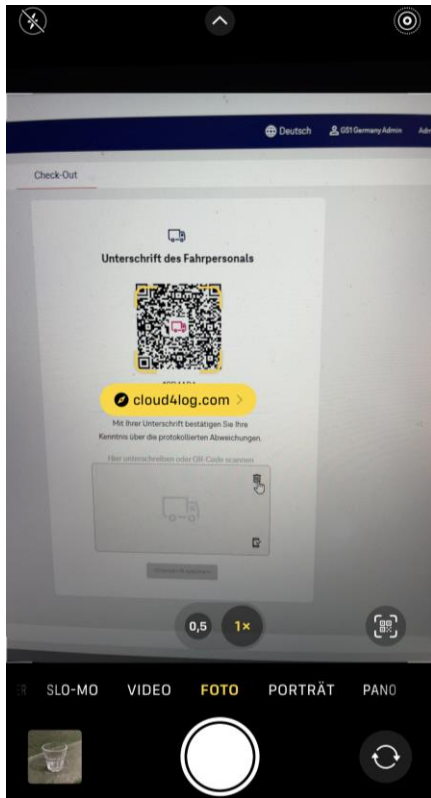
Deutsch GS1 Germany Admin Adm

Check-Out

Unterschrift des Fahrpersonals

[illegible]

cloud4log.com >

Mit Ihrer Unterschrift bestätigen Sie Ihre Kenntnis über die protokollierten Abweichungen.

Hier unterschreiben oder QR-Code scannen

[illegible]

0,5 1×

ER SLO-MO VIDEO FOTO PORTRÄT PANO